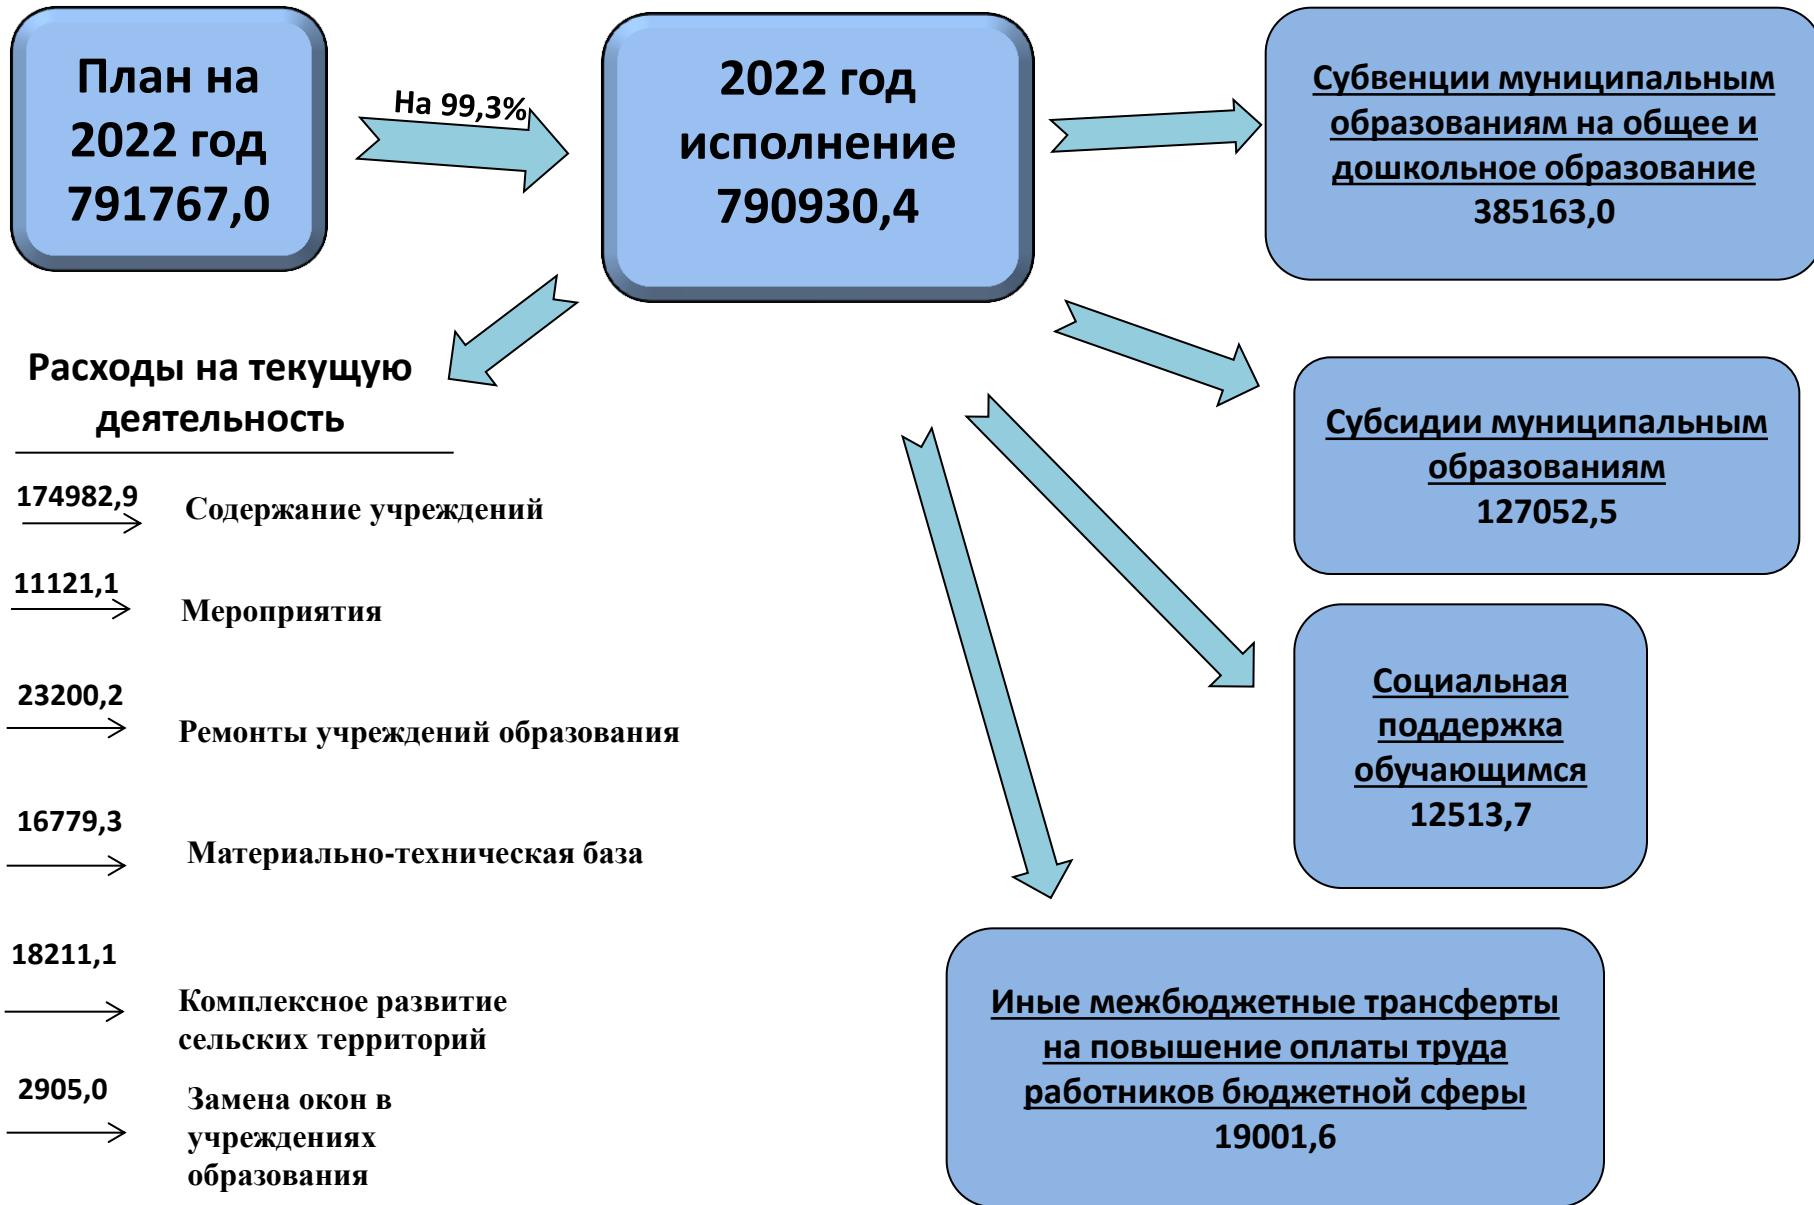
План на 2022 год 791767,0

На 99,3%

2022 год исполнение 790930,4

Субвенции муниципальным образованиям на общее и дошкольное образование 385163,0

Субсидии муниципальным образованиям 127052,5

Социальная поддержка обучающимся 12513,7

Иные межбюджетные трансферты на повышение оплаты труда работников бюджетной сферы 19001,6

Расходы на текущую деятельность

174982,9 Содержание учреждений

11121,1 Мероприятия

23200,2 Ремонты учреждений образования

16779,3 Материально-техническая база

18211,1 Комплексное развитие сельских территорий

2905,0 Замена окон в учреждениях образования